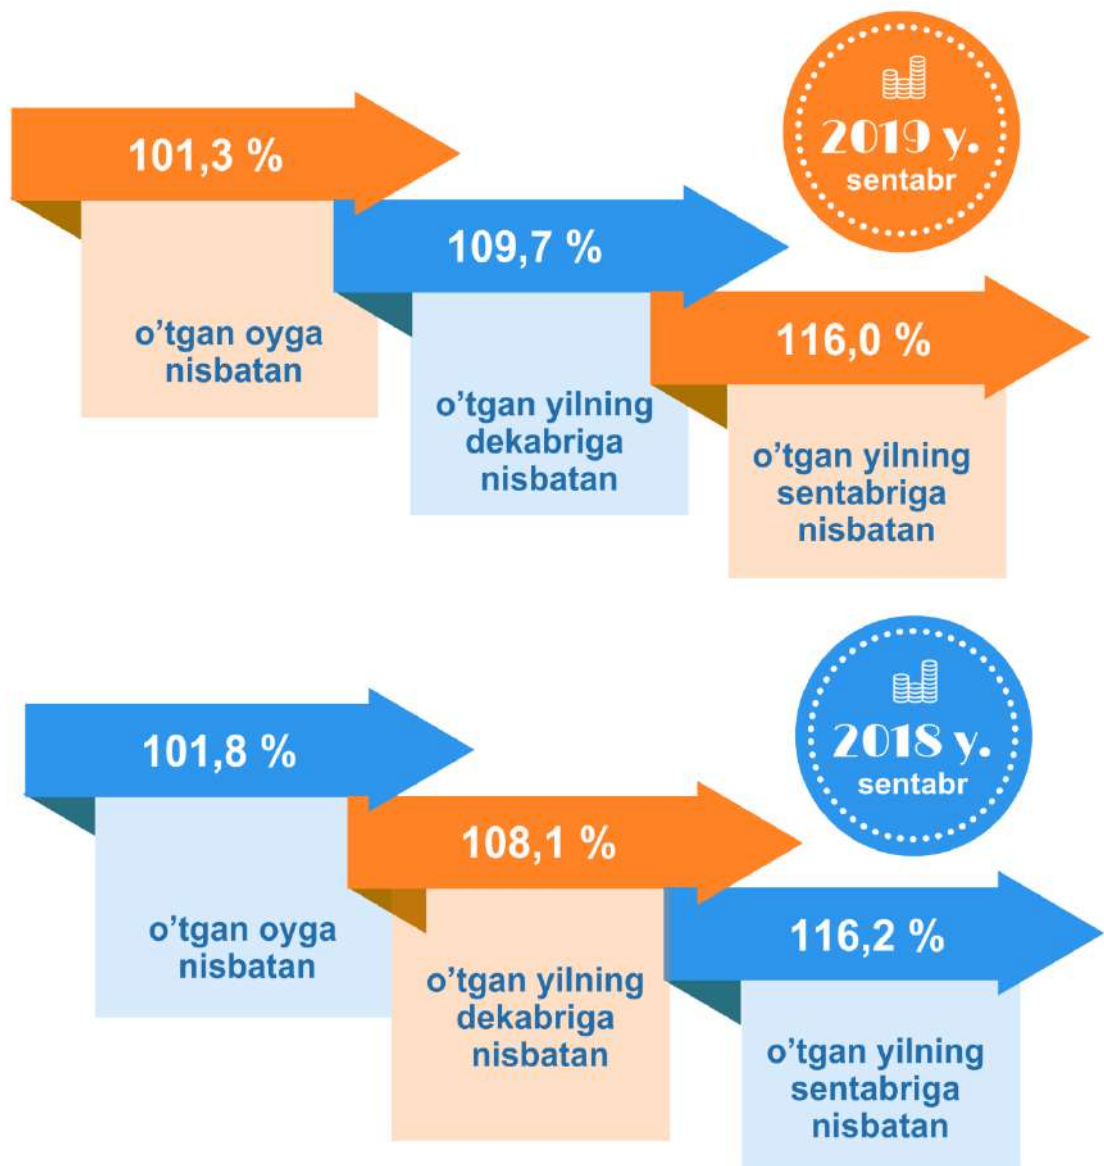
2019 y.
sentabr

101,3 %

o'tgan oyga nisbatan

109,7 %

o'tgan yilning dekabriga nisbatan

116,0 %

o'tgan yilning sentabriga nisbatan

2018 y.
sentabr

101,8 %

o'tgan oyga nisbatan

108,1 %

o'tgan yilning dekabriga nisbatan

116,2 %

o'tgan yilning sentabriga nisbatan